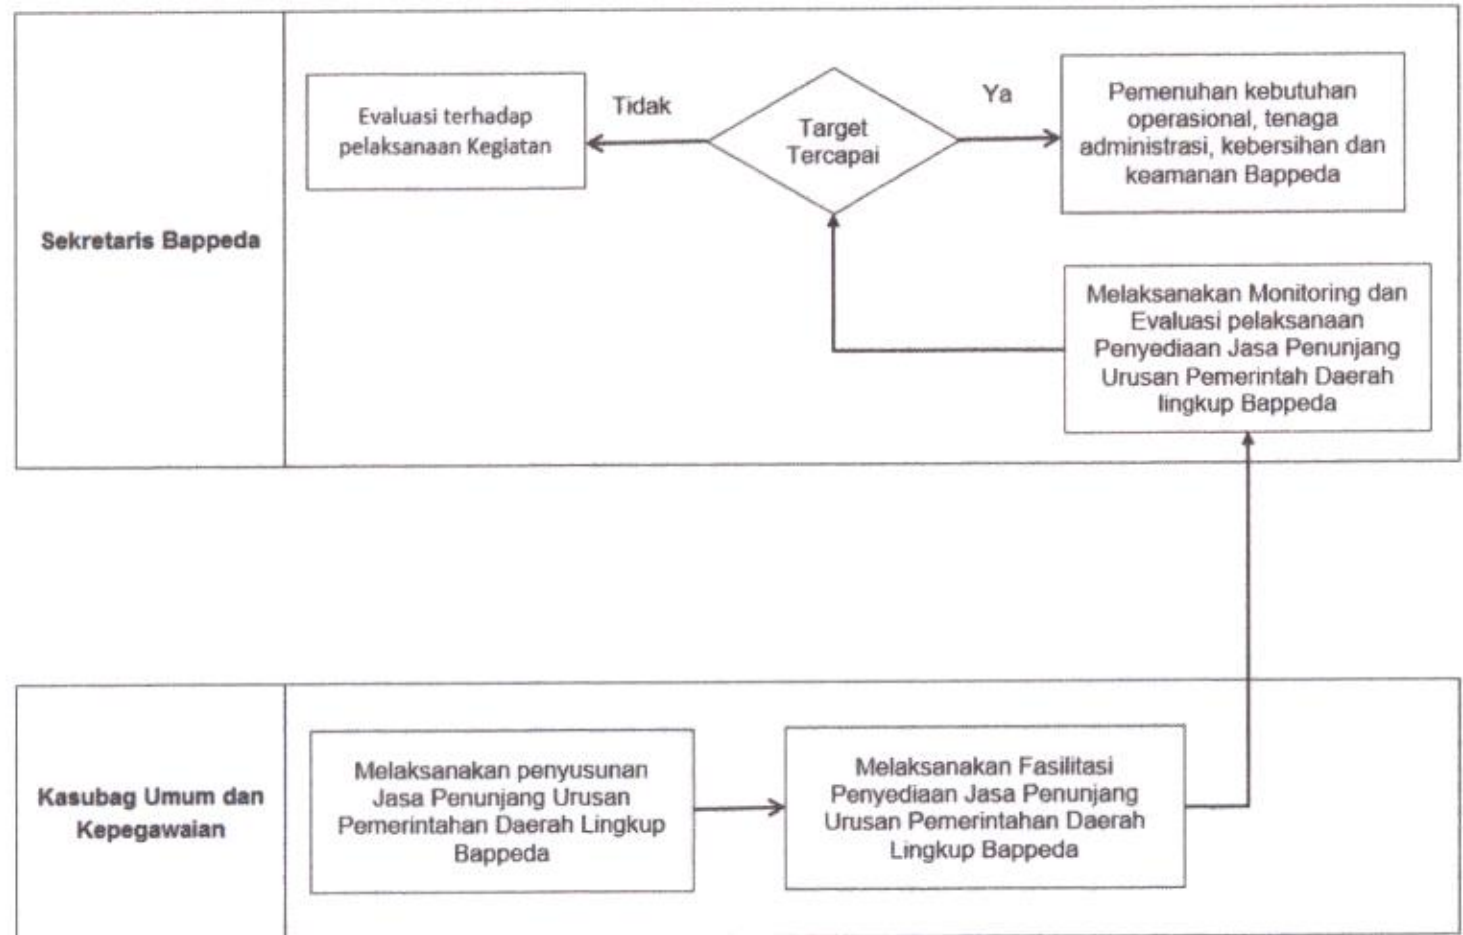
Sekretaris Bappeda

Evaluasi terhadap pelaksanaan Kegiatan

Tidak

Target Tercapai

Ya

Pemenuhan kebutuhan operasional, tenaga administrasi, kebersihan dan keamanan Bappeda

Melaksanakan Monitoring dan Evaluasi pelaksanaan Penyediaan Jasa Penunjang Urusan Pemerintah Daerah lingkup Bappeda

Kasubag Umum dan Kepegawaian

Melaksanakan penyusunan Jasa Penunjang Urusan Pemerintahan Daerah Lingkup Bappeda

Melaksanakan Fasilitasi Penyediaan Jasa Penunjang Urusan Pemerintahan Daerah Lingkup Bappeda